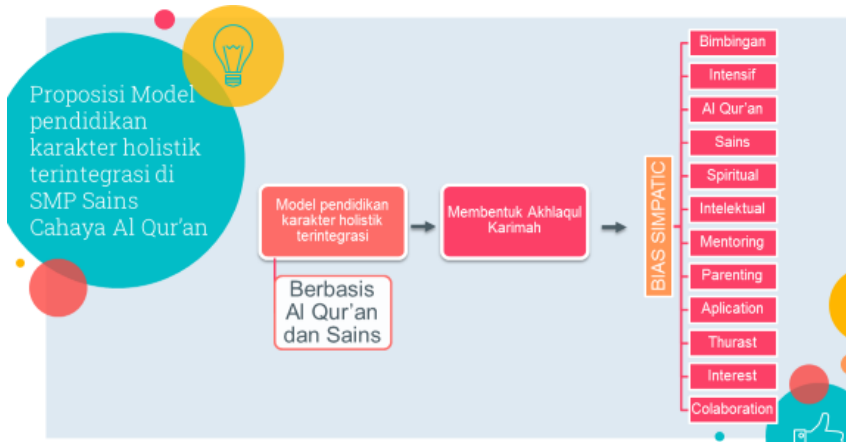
Proposisi Model pendidikan karakter holistik terintegrasi di SMP Sains Cahaya Al Qur'an

Model pendidikan karakter holistik terintegrasi

Berbasis Al Qur'an dan Sains

Membentuk Akhlaqul Karimah

BIAS SIMPATIC

Bimbingan
Intensif
Al Qur'an
Sains
Spiritual
Intelektual
Mentoring
Parenting
Aplication
Thurast
Interest
Colaboration